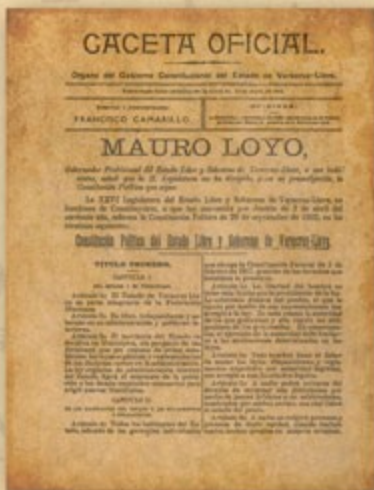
GACETA OFICIAL.

Organo del Gobierno Constitucional del Estado de Veracruz-Llave.

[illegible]

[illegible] FRANCISCO CAMARILLO.

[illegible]

MAURO LOYO,

Gobernador Provisional del Estado Libre y Soberano de Veracruz-Llave, a sus habitantes, sabed: que la H. Legislatura se ha dirigido, para su promulgación, la Constitución Política que sigue:

La XXVI Legislatura del Estado Libre y Soberano de Veracruz-Llave, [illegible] de Constituyente, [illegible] 1917, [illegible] la Constitución Política de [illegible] de 1917, en los términos siguientes:

Constitución Política del Estado Libre y Soberano de Veracruz-Llave

TITULO PRIMERO.

CAPITULO I

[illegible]

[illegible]